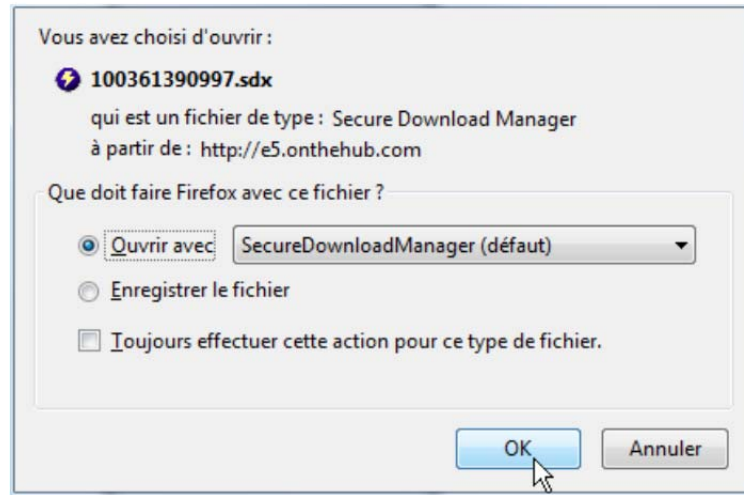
Vous avez choisi d'ouvrir :

100361390997.sdx

qui est un fichier de type : Secure Download Manager

à partir de : http://e5.onthehub.com

Que doit faire Firefox avec ce fichier ?

Ouvrir avec SecureDownloadManager (défaut)

Enregistrer le fichier

Toujours effectuer cette action pour ce type de fichier.

OK Annuler